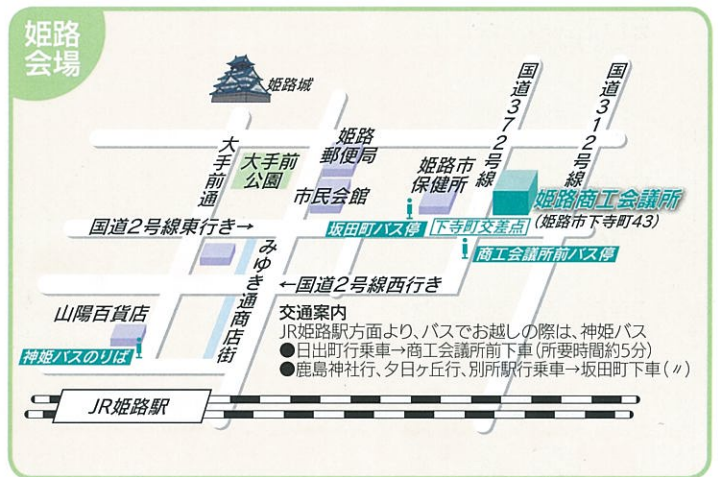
姫路会場

姫路城

国道372号線

国道312号線

大手前通

大手前公園

姫路郵便局

姫路市保健所

市民会館

姫路商工会議所
（姫路市下寺町43）

国道2号線東行き→

坂田町バス停

下寺町交差点

商工会議所前バス停

みゆき通商店街

←国道2号線西行き

山陽百貨店

神姫バスのりば

交通案内
JR姫路駅方面より、バスでお越しの際は、神姫バス
●日出町行乗車→商工会議所前下車（所要時間約5分）
●鹿島神社行、夕日ヶ丘行、別所駅行乗車→坂田町下車（〃）

JR姫路駅